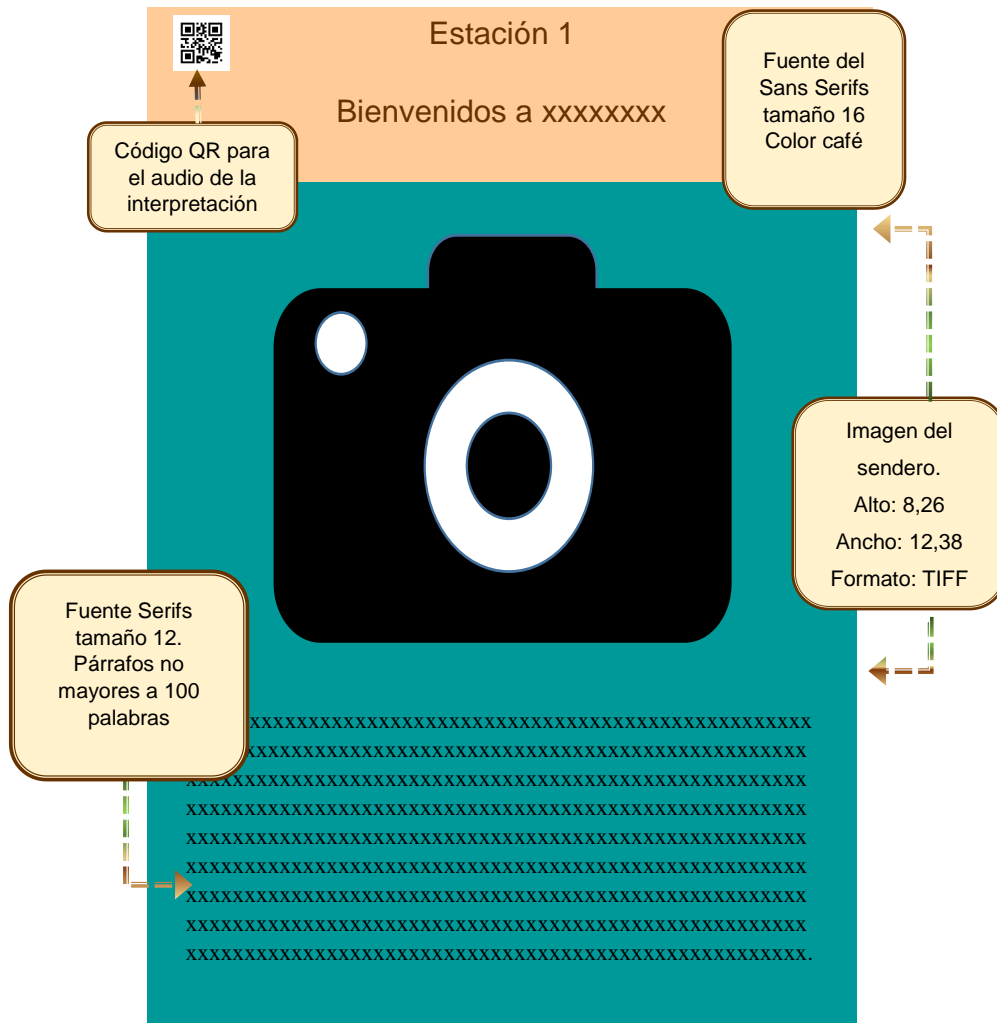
Estación 1

Bienvenidos a xxxxxxxx

Fuente del Sans Serifs tamaño 16 Color café

Código QR para el audio de la interpretación

Imagen del sendero.
Alto: 8,26
Ancho: 12,38
Formato: TIFF

Fuente Serifs tamaño 12. Párrafos no mayores a 100 palabras

xxxxxxxxxxxxxxxxxxxxxxxxxxxxxxxxxxxxxxxxxxxxxxxxxxxxxxxxxxxxxxxxxxxxxxxxxxxxxxxxxxxxxxxxxxxxxxxxxxxxxxxxxxxxxxxxxxxxxxxxxxxxxxxxxxxxxxxxxxxxxxxxxxxxxxxxxxxxxxxxxxxxxxxxxxxxxxxxxxxxxxxxxxxxxxxxxxxxxxxxxxxxxxxxxxxxxxxxxxxxxxxxxxxxxxxxxxxxxxxxxxxxxxxxxxxxxxxxxxxxxxxxxxxxxxxxxxxxxxxxxxxxxxxxxxxxxxxxxxxxxxxxxxxxxxxxxxxxxxxxxxxxxxxxxxxxxxxxxxxxxxxxxxxxxxxxxxxxxxxxxxxxxxxxxxxxxxxxxxxxxxxxxxxxxxxxxxxxxxxxxxxxxxxxxxxxxxxxxxxxxxxxxxxxxxx.